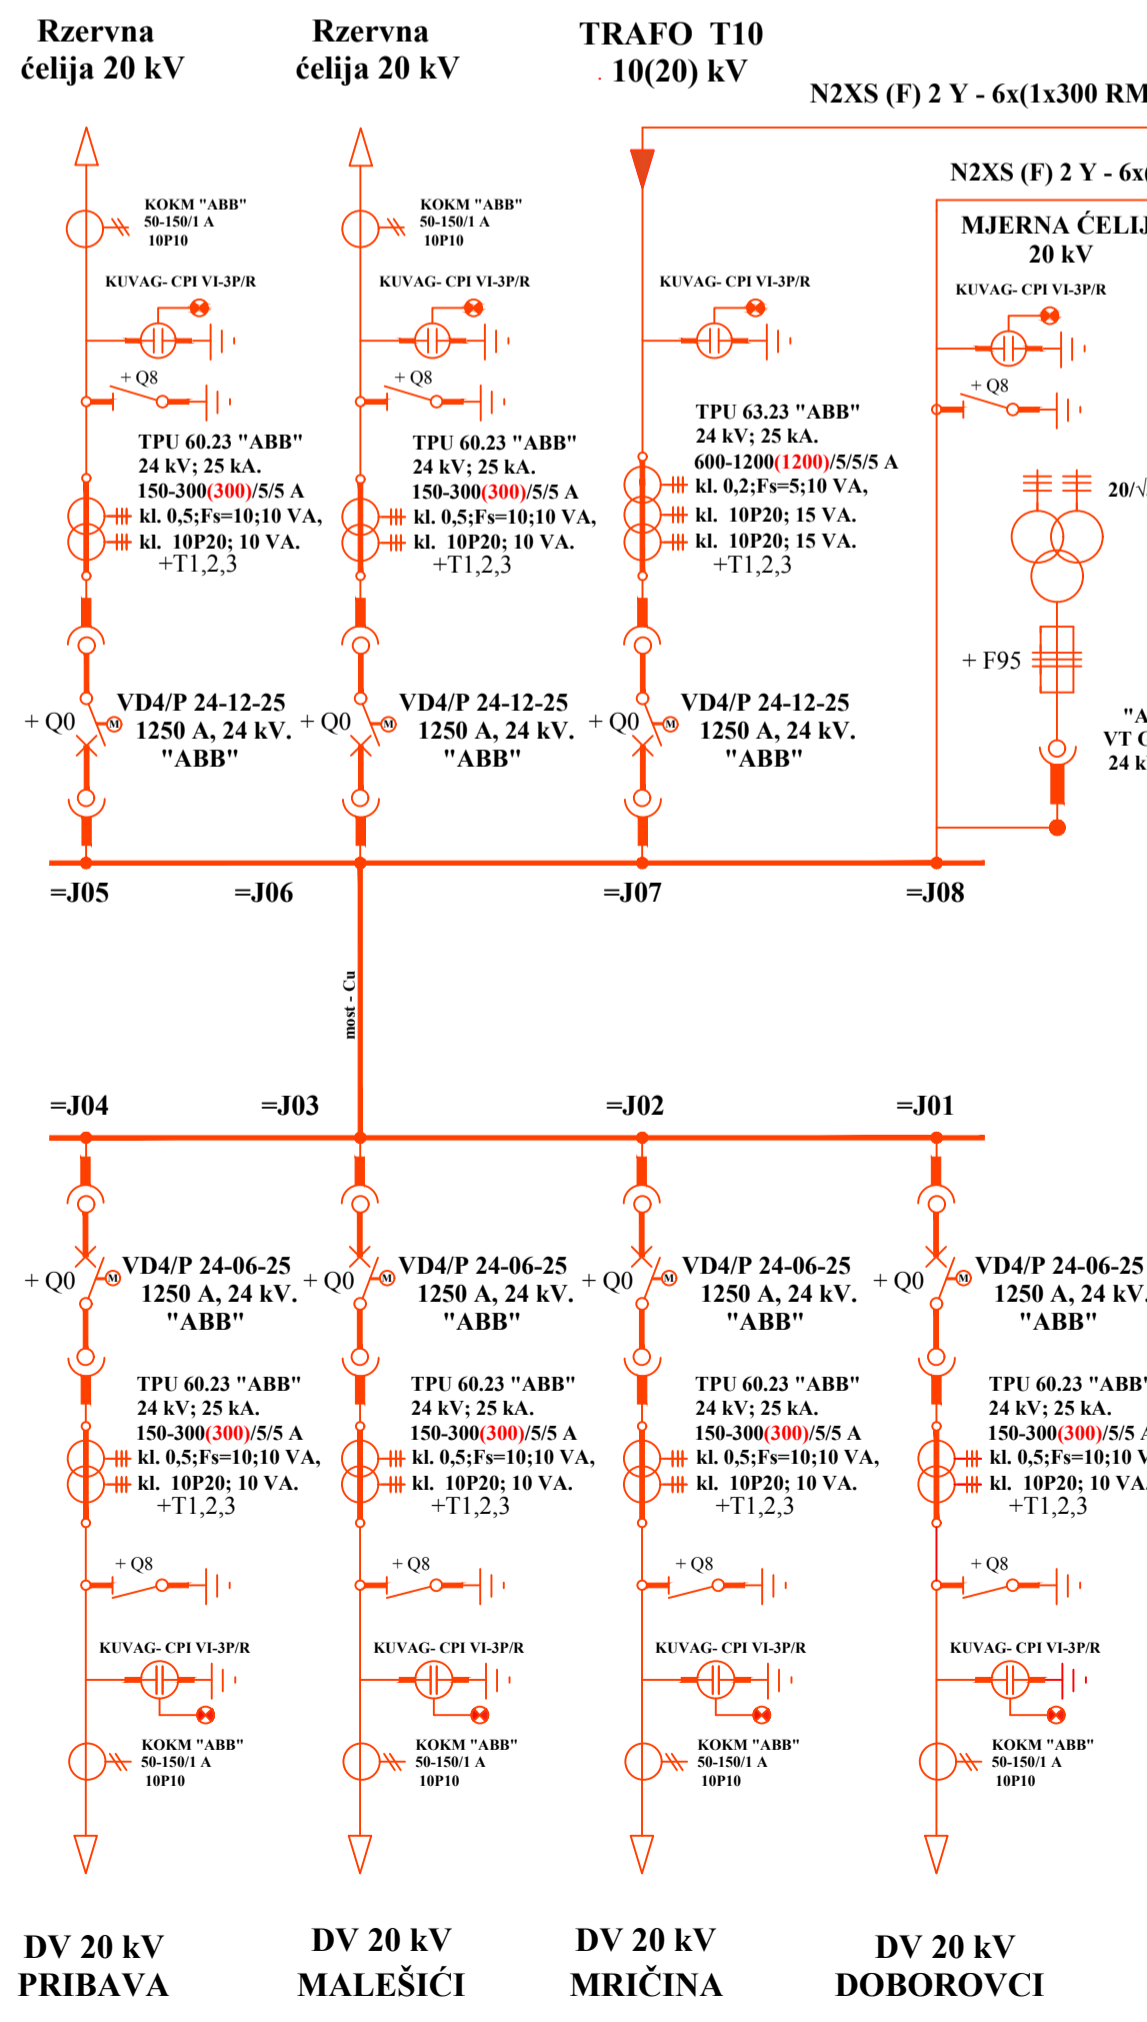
Rzervna ćelija 20 kV

Rzervna ćelija 20 kV

TRAFO T10 10(20) kV

N2XS (F) 2 Y - 6x(1x300 RM

N2XS (F) 2 Y - 6x

KOKM "ABB" 50-150/1 A 10P10

KOKM "ABB" 50-150/1 A 10P10

MJERNA ĆELIJ 20 kV

KUVAG- CPI VI-3P/R

KUVAG- CPI VI-3P/R

KUVAG- CPI VI-3P/R

KUVAG- CPI VI-3P/R

+ Q8

+ Q8

+ Q8

TPU 63.23 "ABB" 24 kV; 25 kA. 600-1200(1200)/5/5/5 A kl. 0,2;Fs=5;10 VA, kl. 10P20; 15 VA. kl. 10P20; 15 VA. +T1,2,3

TPU 60.23 "ABB" 24 kV; 25 kA. 150-300(300)/5/5 A kl. 0,5;Fs=10;10 VA, kl. 10P20; 10 VA. +T1,2,3

TPU 60.23 "ABB" 24 kV; 25 kA. 150-300(300)/5/5 A kl. 0,5;Fs=10;10 VA, kl. 10P20; 10 VA. +T1,2,3

20/√

+ F95

+ Q0 VD4/P 24-12-25 1250 A, 24 kV. "ABB"

+ Q0 VD4/P 24-12-25 1250 A, 24 kV. "ABB"

+ Q0 VD4/P 24-12-25 1250 A, 24 kV. "ABB"

"A VT C 24 k

=J05 =J06 =J07 =J08

most - Cu

=J04 =J03 =J02 =J01

+ Q0 VD4/P 24-06-25 1250 A, 24 kV. "ABB"

+ Q0 VD4/P 24-06-25 1250 A, 24 kV. "ABB"

+ Q0 VD4/P 24-06-25 1250 A, 24 kV. "ABB"

+ Q0 VD4/P 24-06-25 1250 A, 24 kV. "ABB"

TPU 60.23 "ABB" 24 kV; 25 kA. 150-300(300)/5/5 A kl. 0,5;Fs=10;10 VA, kl. 10P20; 10 VA. +T1,2,3

TPU 60.23 "ABB" 24 kV; 25 kA. 150-300(300)/5/5 A kl. 0,5;Fs=10;10 VA, kl. 10P20; 10 VA. +T1,2,3

TPU 60.23 "ABB" 24 kV; 25 kA. 150-300(300)/5/5 A kl. 0,5;Fs=10;10 VA, kl. 10P20; 10 VA. +T1,2,3

TPU 60.23 "ABB" 24 kV; 25 kA. 150-300(300)/5/5 kl. 0,5;Fs=10;10 V kl. 10P20; 10 VA. +T1,2,3

+ Q8

+ Q8

+ Q8

+ Q8

KUVAG- CPI VI-3P/R

KUVAG- CPI VI-3P/R

KUVAG- CPI VI-3P/R

KUVAG- CPI VI-3P/R

KOKM "ABB" 50-150/1 A 10P10

KOKM "ABB" 50-150/1 A 10P10

KOKM "ABB" 50-150/1 A 10P10

KOKM "ABB" 50-150/1 A 10P10

DV 20 kV PRIBAVA

DV 20 kV MALEŠIĆI

DV 20 kV MRIČINA

DV 20 kV DOBOROVCI